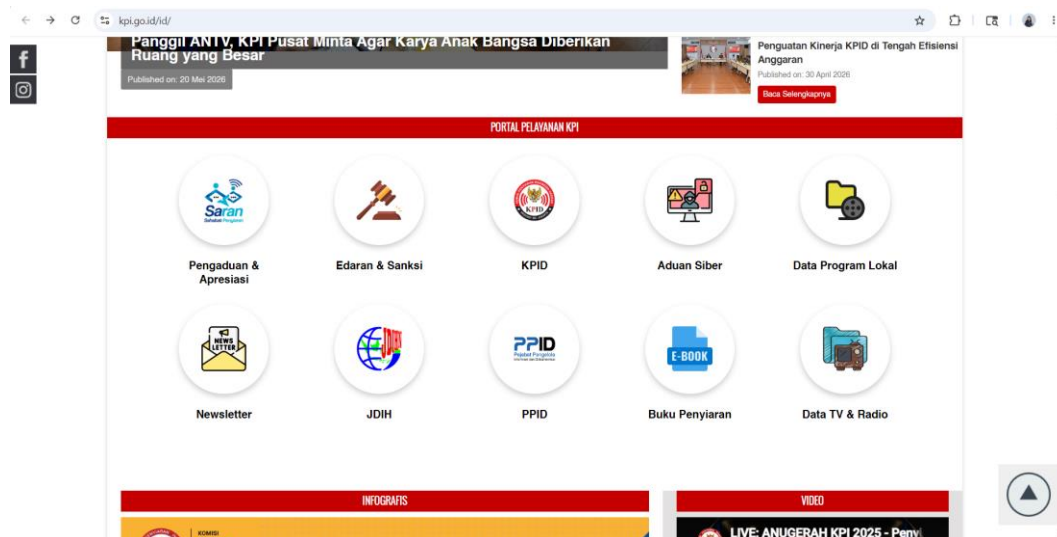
kpi.go.id/id/

Panggil ANTV, KPI Pusat Minta Agar Karya Anak Bangsa Diberikan Ruang yang Besar

Published on: 20 Mei 2026

Penguatan Kinerja KPID di Tengah Efisiensi Anggaran

Published on: 30 April 2026

Baca Selengkapnya

PORTAL PELAYANAN KPI

Saran

Pengaduan & Apresiasi

Edaran & Sanksi

KPID

Aduan Siber

Data Program Lokal

NEWS LETTER

Newsletter

JDIH

PPID

Pejabat Pengelola Informasi dan Dokumentasi

PPID

E-BOOK

Buku Penyiaran

Data TV & Radio

INFOGRAFIS

KOMISI

VIDEO

LIVE: ANUGERAH KPI 2025 - Peny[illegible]